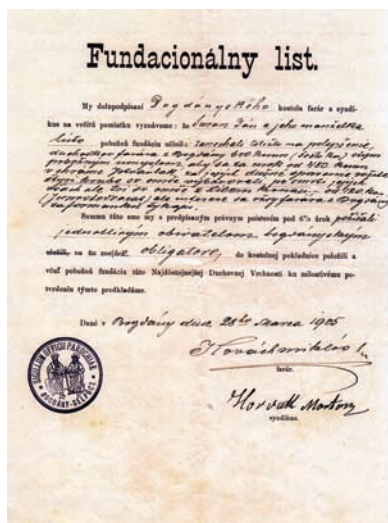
Fundacionálny list.

My dolupodpísaní Bogdányského kostola farár a syndikus na večitú pamiatku vyznávame: že Švenc Ján a jeho manželka Lisa pobožnú fundáciu učinili: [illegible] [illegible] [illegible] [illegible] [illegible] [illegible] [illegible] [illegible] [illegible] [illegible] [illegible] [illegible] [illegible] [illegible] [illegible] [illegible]

Summu túto sme my s predpísaným prírastom položili po 6% úrok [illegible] jednotlivým obyvateľom bogdányským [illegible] na se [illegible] obligatore do kostolnej pokladnice položili a však pobožnú fundáciu túto Najdôstojnejšej Duchovnej Vrchnosti ku milostivému potvrdeniu týmto predkladáme.

Daný v Bogdány dňa 28ho marca 1905

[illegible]
farár.

Horváth Martin
syndikus.

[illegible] BOGDÁNY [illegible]